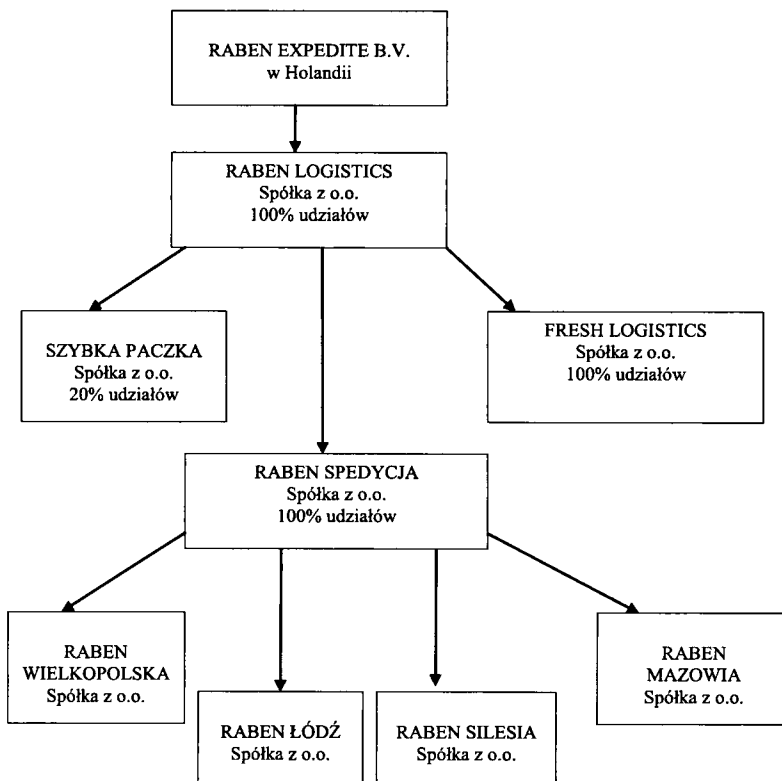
RABEN EXPEDITE B.V.
w Holandii

RABEN LOGISTICS
Spółka z o.o.
100% udziałów

SZYBKA PACZKA
Spółka z o.o.
20% udziałów

FRESH LOGISTICS
Spółka z o.o.
100% udziałów

RABEN SPEDYCJA
Spółka z o.o.
100% udziałów

RABEN
WIELKOPOLSKA
Spółka z o.o.

RABEN ŁÓDŹ
Spółka z o.o.

RABEN SILESIA
Spółka z o.o.

RABEN
MAZOWIA
Spółka z o.o.